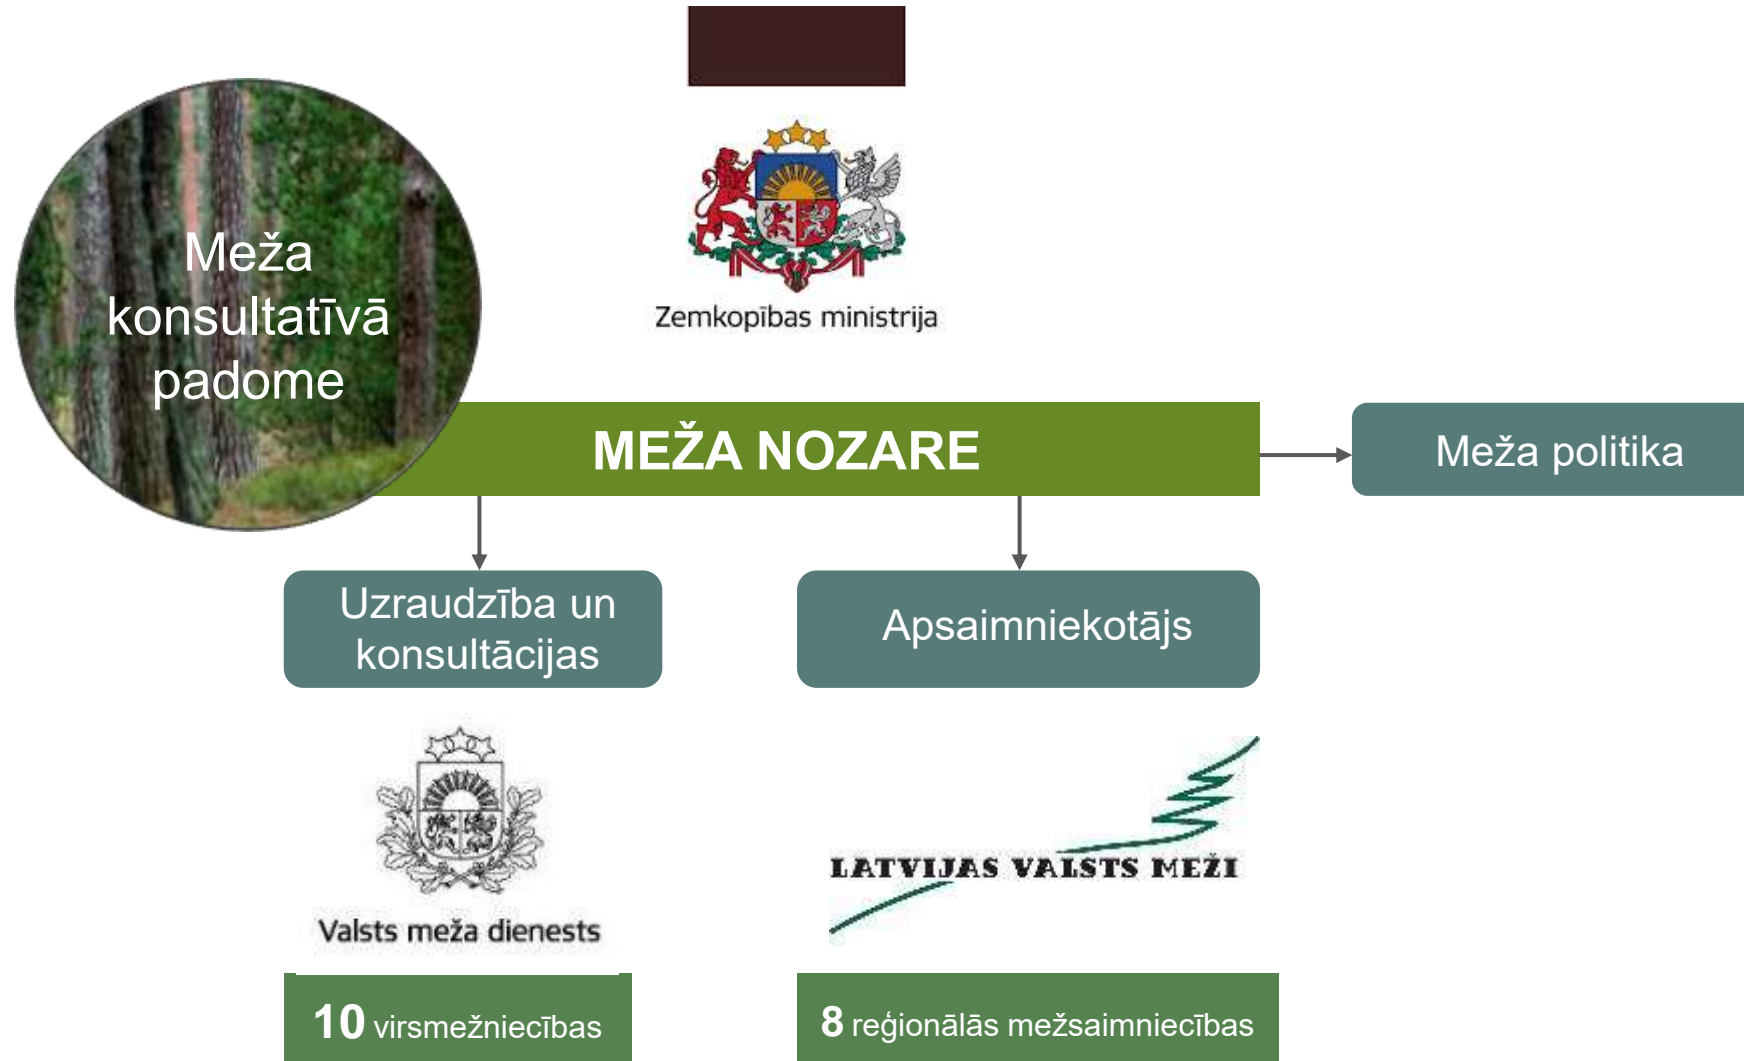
Zemkopības ministrija

Meža konsultatīvā padome

MEŽA NOZARE

Meža politika

Uzraudzība un konsultācijas

Apsaimniekotājs

Valsts meža dienests

LATVIJAS VALSTS MEŽI

10 virsmežniecības

8 reģionālās mežsaimniecības